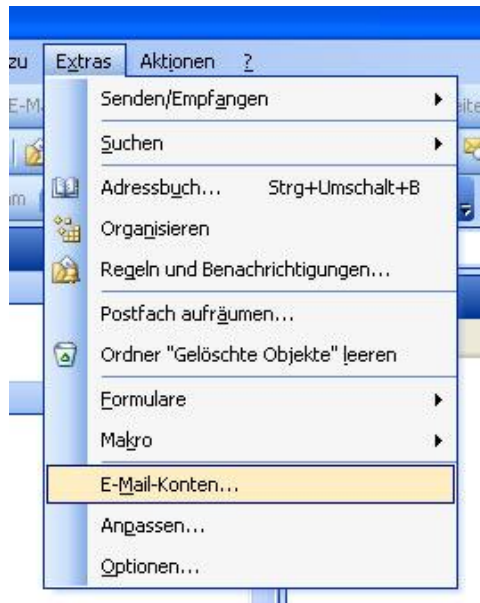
zu Extras Aktionen ?

E-M

im

eite

Senden/Empfangen

Suchen

Adressbuch... Strg+Umschalt+B

Organisieren

Regeln und Benachrichtigungen...

Postfach aufräumen...

Ordner "Gelöschte Objekte" leeren

Formulare

Makro

E-Mail-Konten...

Anpassen...

Optionen...